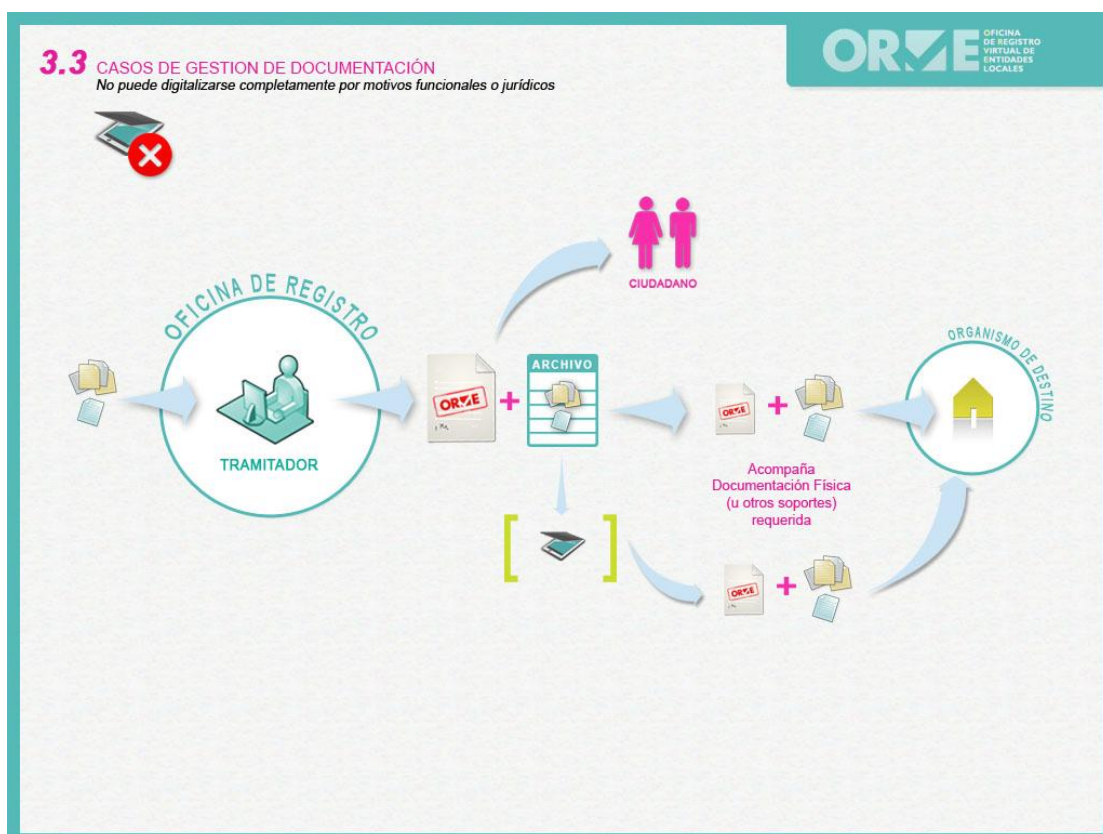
3.3 CASOS DE GESTION DE DOCUMENTACIÓN
No puede digitalizarse completamente por motivos funcionales o jurídicos

ORVE OFICINA DE REGISTRO VIRTUAL DE ENTIDADES LOCALES

OFICINA DE REGISTRO

TRAMITADOR

ORVE

+

ARCHIVO

CIUDADANO

ORVE + 

Acompaña Documentación Física (u otros soportes) requerida

ORVE +

ORGANISMO DE DESTINO